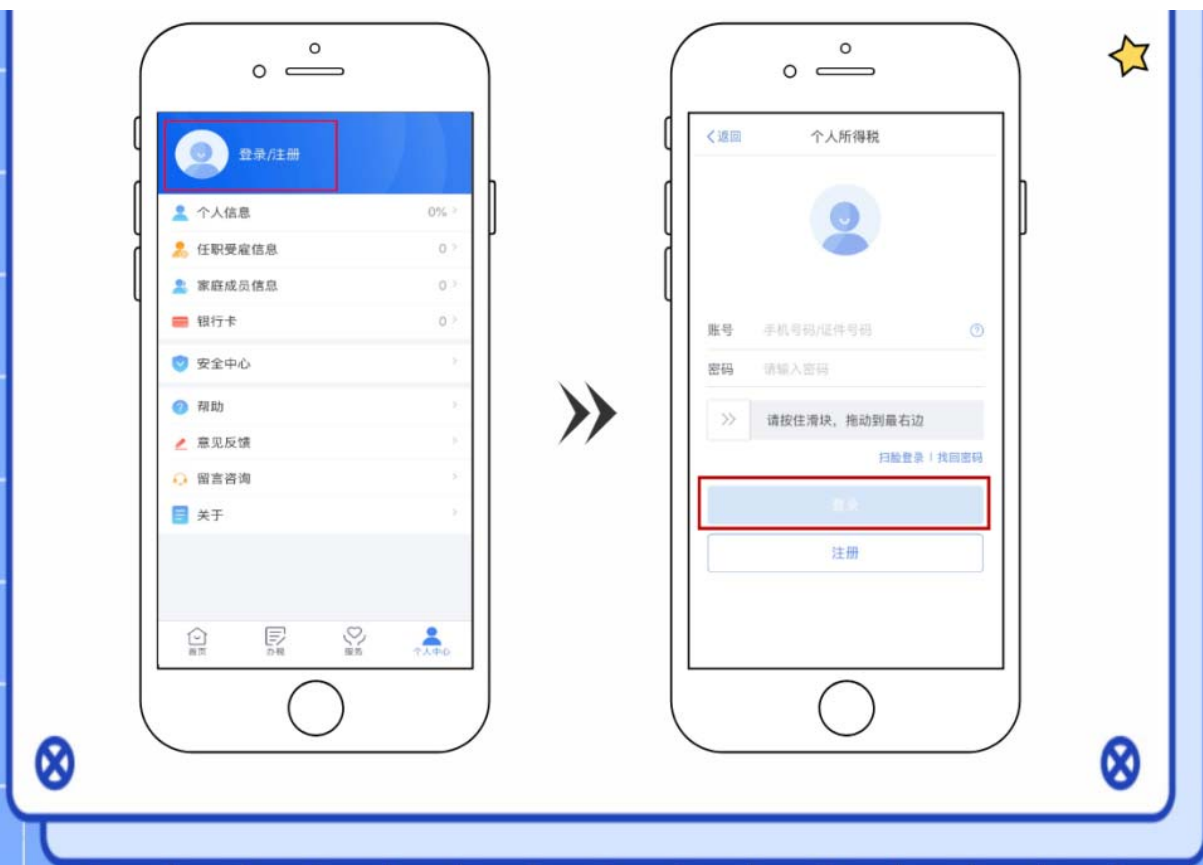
登录/注册

个人信息 0%
任职受雇信息 0
家庭成员信息 0
银行卡 0
安全中心
帮助
意见反馈
留言咨询
关于

首页 办税 服务 个人中心

<返回 个人所得税

账号 手机号码/证件号码
密码 请输入密码
请按住滑块，拖动到最右边
扫脸登录 | 找回密码
登录
注册